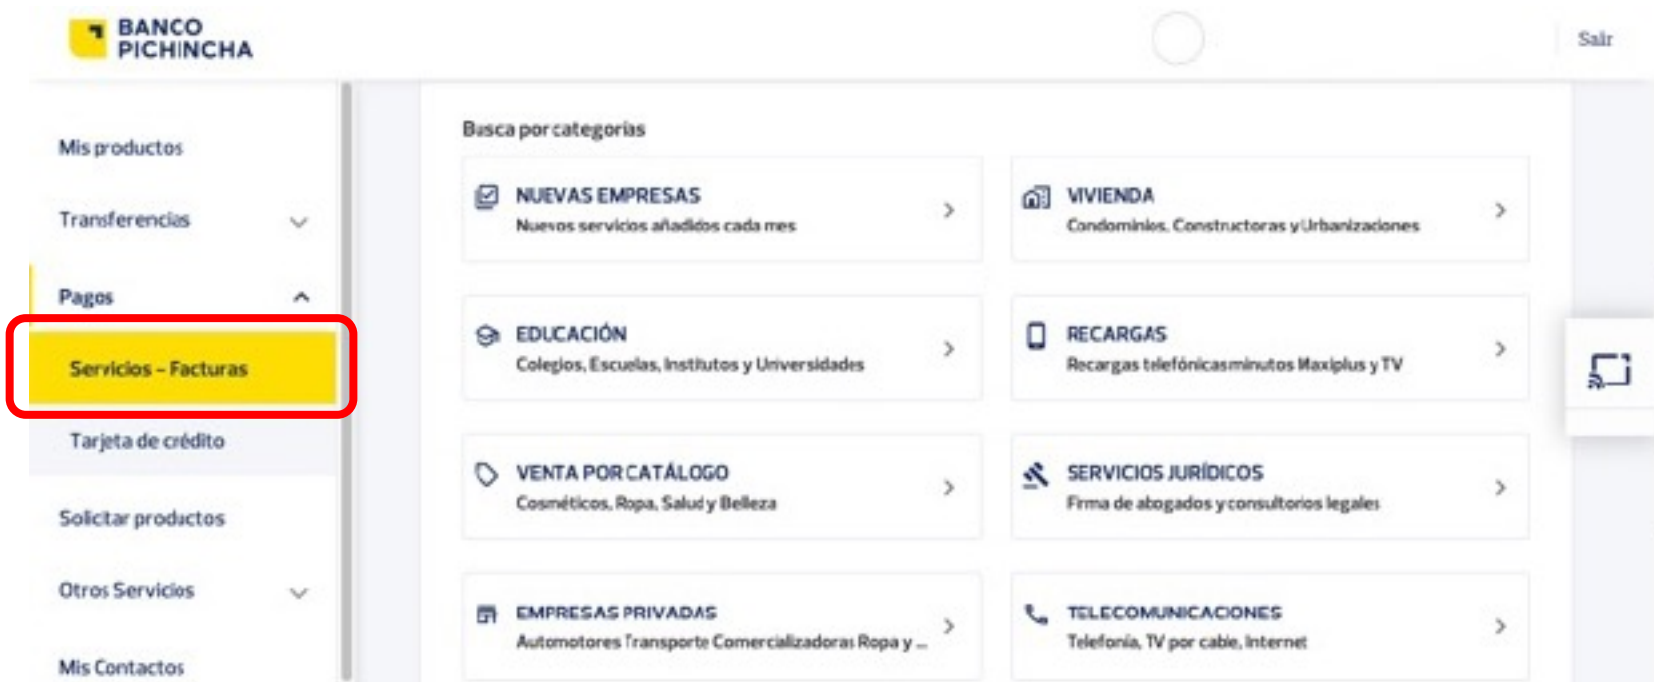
BANCO PICHINCHA

Salir

Mis productos

Transferencias

Pagos

Servicios - Facturas

Tarjeta de crédito

Solicitar productos

Otros Servicios

Mis Contactos

Busca por categorías

NUEVAS EMPRESAS
Nuevos servicios añadidos cada mes

VIVIENDA
Condominios, Constructoras y Urbanizaciones

EDUCACIÓN
Colegios, Escuelas, Institutos y Universidades

RECARGAS
Recargas telefónicas minutos Maxiplus y TV

VENTA POR CATÁLOGO
Cosméticos, Ropa, Salud y Belleza

SERVICIOS JURÍDICOS
Firma de abogados y consultorios legales

EMPRESAS PRIVADAS
Automotores Transporte Comercializadoras Ropa y ...

TELECOMUNICACIONES
Telefonía, TV por cable, Internet